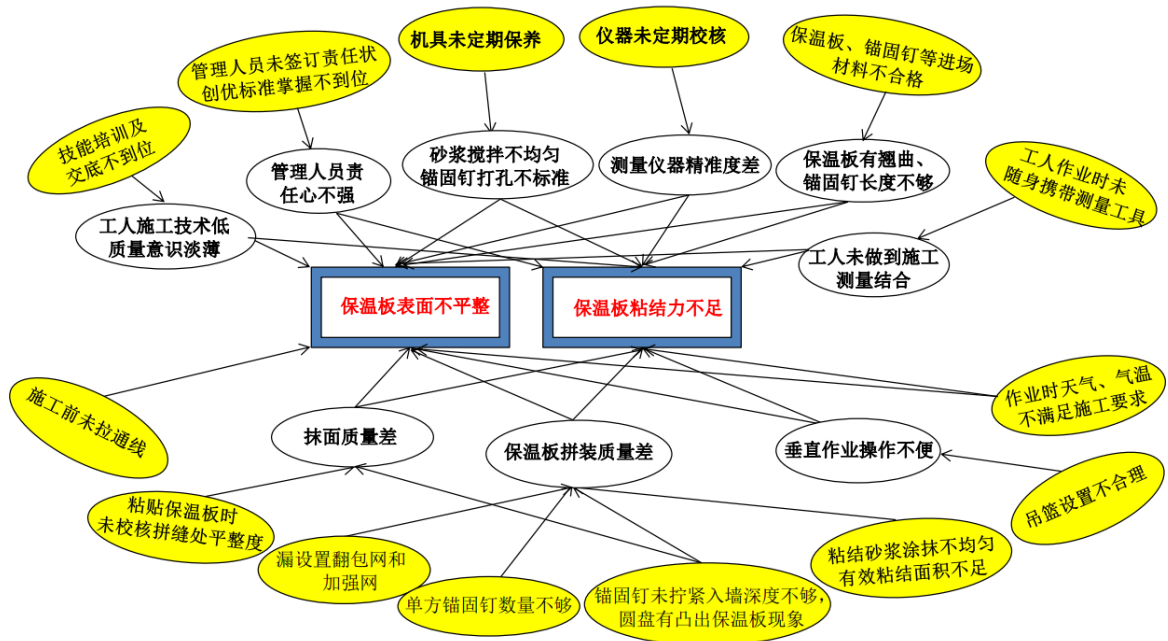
机具未定期保养

仪器未定期校核

管理人员未签订责任状创优标准掌握不到位

保温板、锚固钉等进场材料不合格

技能培训及交底不到位

管理人员责任心不强

砂浆搅拌不均匀锚固钉打孔不标准

测量仪器精准度差

保温板有翘曲、锚固钉长度不够

工人作业时未随身携带测量工具

工人施工技术低质量意识淡薄

工人未做到施工测量结合

保温板表面不平整

保温板粘结力不足

施工前未拉通线

作业时天气、气温不满足施工要求

抹面质量差

保温板拼装质量差

垂直作业操作不便

吊篮设置不合理

粘贴保温板时未校核拼缝处平整度

漏设置翻包网和加强网

粘结砂浆涂抹不均匀有效粘结面积不足

单方锚固钉数量不够

锚固钉未拧紧入墙深度不够,圆盘有凸出保温板现象